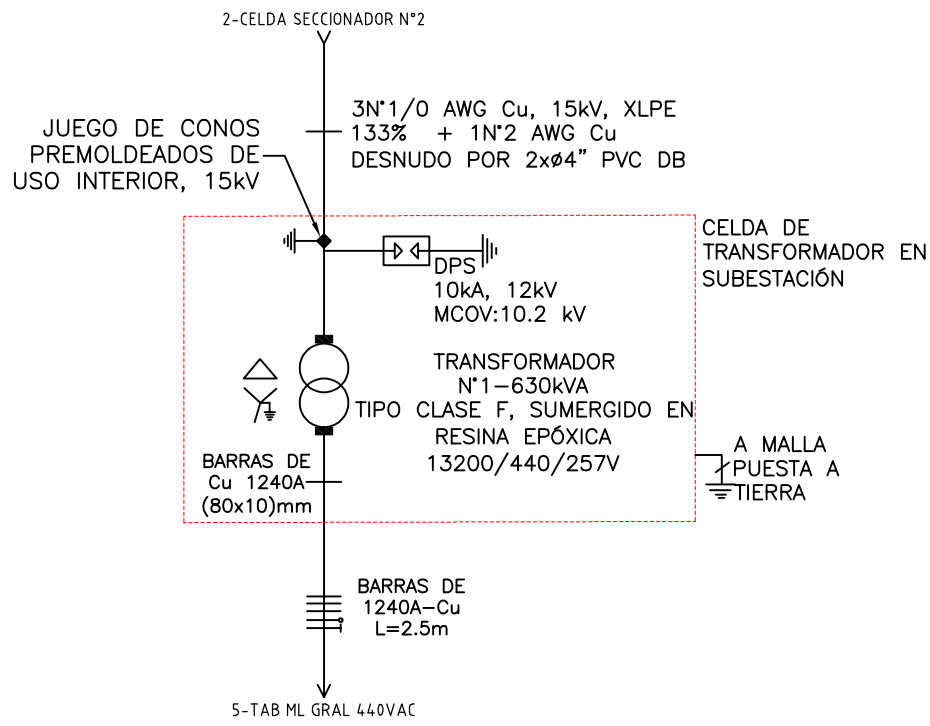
2-CELDA SECCIONADOR N°2

3N°1/0 AWG Cu, 15kV, XLPE 133% + 1N°2 AWG Cu DESNUDO POR 2xø4" PVC DB

JUEGO DE CONOS PREMOLDEADOS DE USO INTERIOR, 15kV

CELDA DE TRANSFORMADOR EN SUBESTACIÓN

DPS
10kA, 12kV
MCOV:10.2 kV

TRANSFORMADOR
N°1-630kVA
TIPO CLASE F, SUMERGIDO EN RESINA EPÓXICA
13200/440/257V

BARRAS DE Cu 1240A (80x10)mm

A MALLA PUESTA A TIERRA

BARRAS DE 1240A-Cu L=2.5m

5-TAB ML GRAL 440VAC